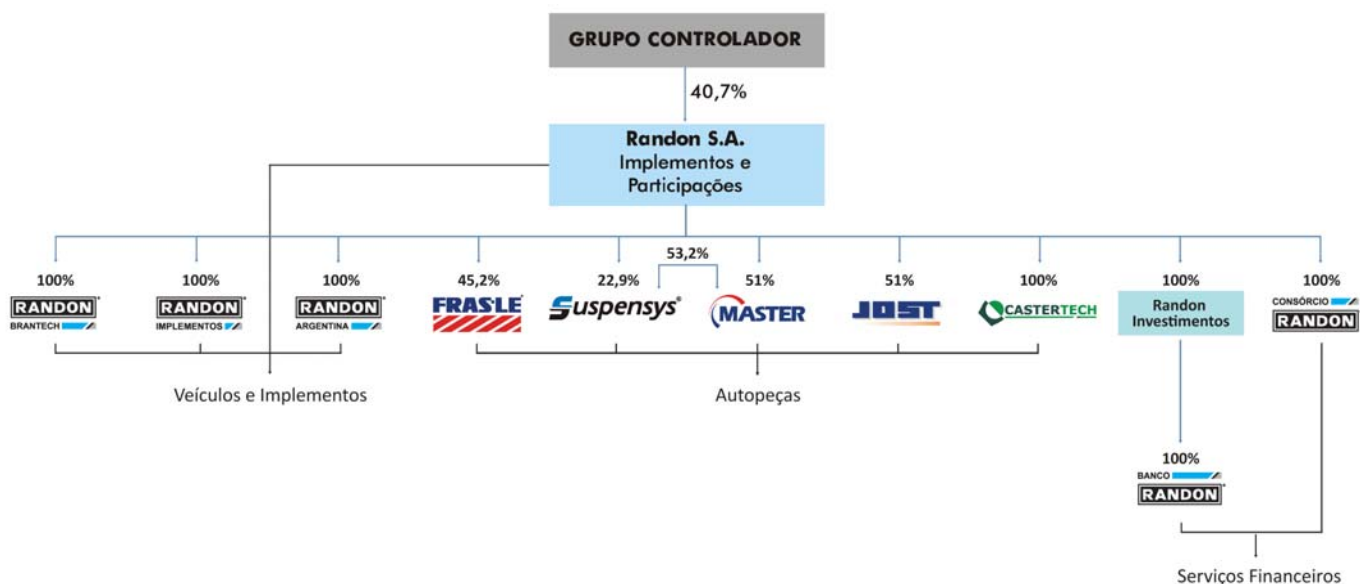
GRUPO CONTROLADOR

40,7%

Randon S.A.
Implementos e
Participações

100%
RANDON
BRANTECH

100%
RANDON
IMPLEMENTOS

100%
RANDON
ARGENTINA

45,2%
FRAS-LE

22,9%
Suspensys

53,2%

51%
MASTER

51%
JOST

100%
CASTERTECH

100%
Randon
Investimentos

100%
CONSÓRCIO
RANDON

Veículos e Implementos

Autopeças

100%
BANCO
RANDON

Serviços Financeiros